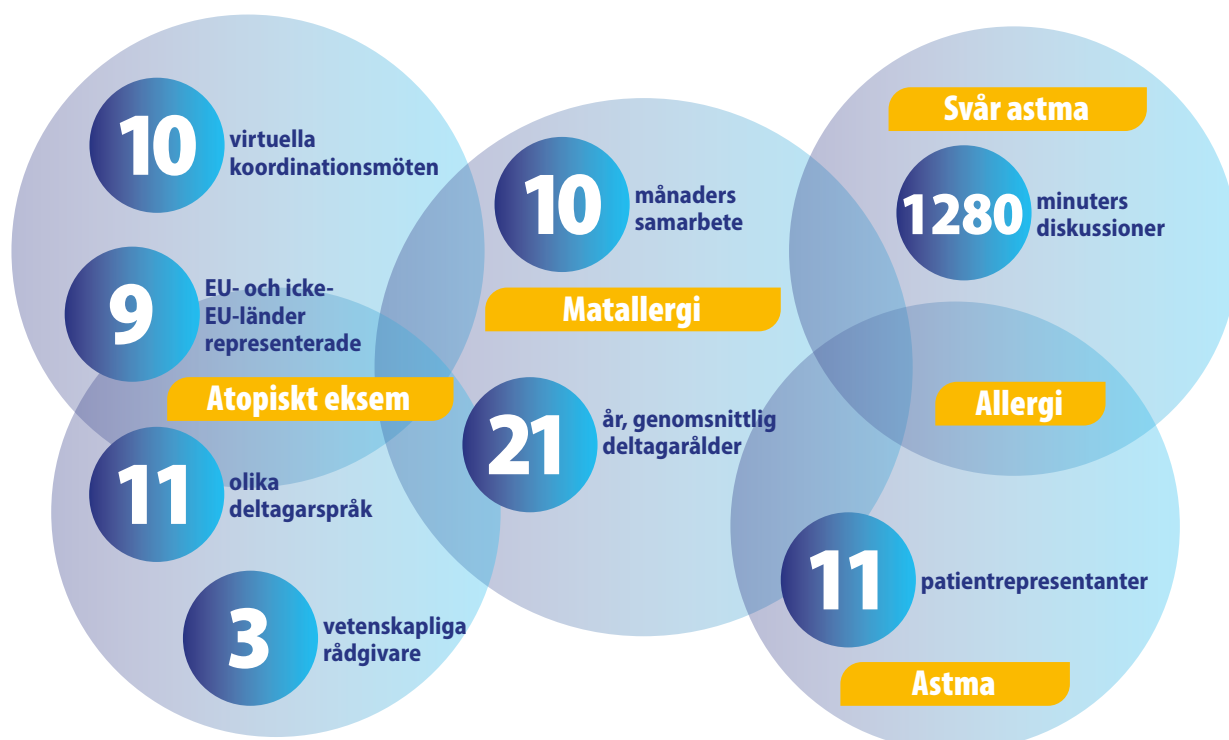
10 virtuella koordinationsmöten

9 EU- och icke-EU-länder representerade

Atopiskt eksem

11 olika deltagarspråk

3 vetenskapliga rådgivare

10 månaders samarbete

Matallergi

21 år, genomsnittlig deltagarålder

Svår astma

1280 minuters diskussioner

Allergi

11 patientrepresentanter

Astma